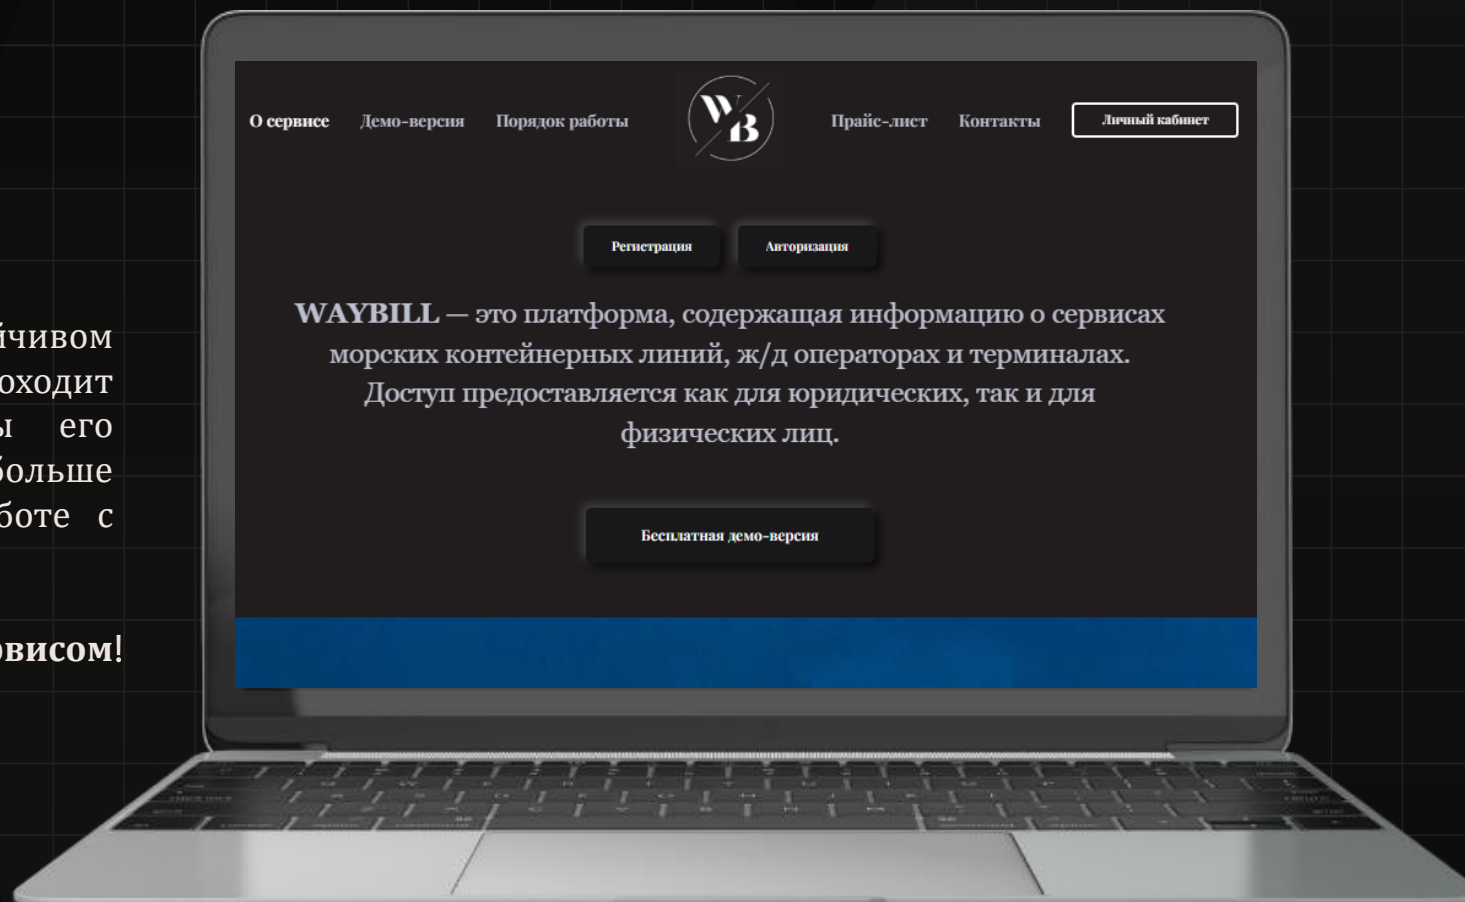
йчивом
оходит
ы его
больше
боте с

рвисом!

О сервисе Демо-версия Порядок работы

WB

Прайс-лист Контакты Личный кабинет

Регистрация Авторизация

WAYBILL — это платформа, содержащая информацию о сервисах морских контейнерных линий, ж/д операторах и терминалах. Доступ предоставляется как для юридических, так и для физических лиц.

Бесплатная демо-версия